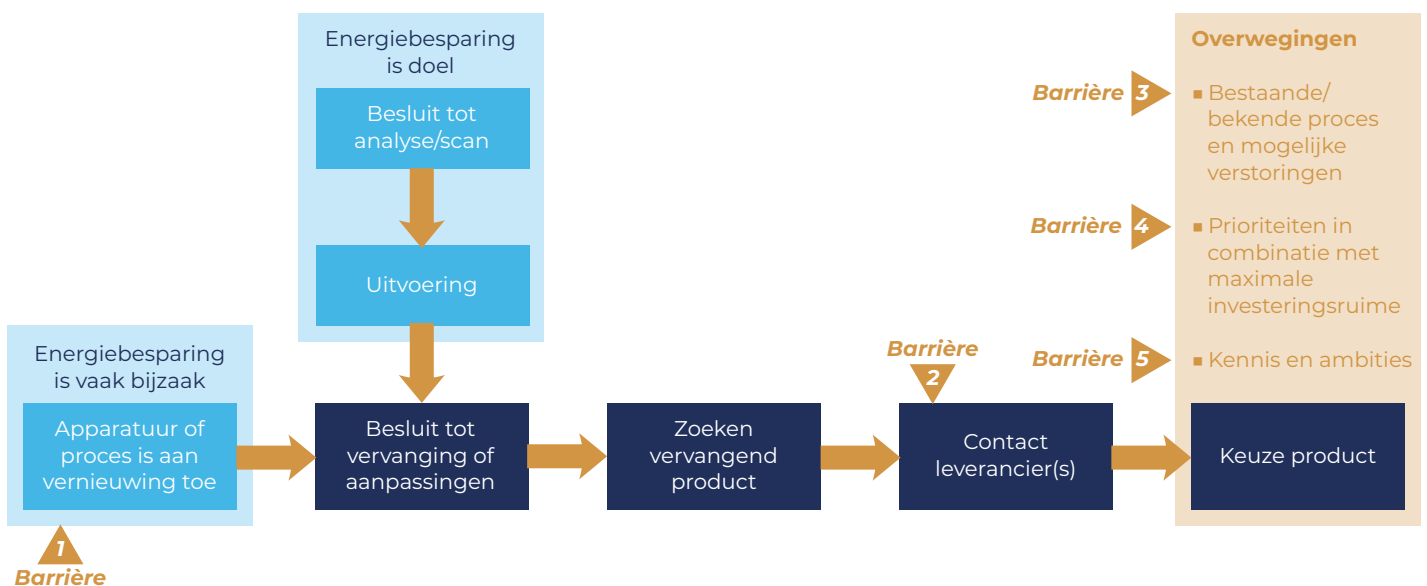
Energiebesparing is doel

Besluit tot analyse/scan

Uitvoering

Overwegingen

Barrière 3
Bestaande/ bekende proces en mogelijke verstoringen

Barrière 4
Prioriteiten in combinatie met maximale investeringsruime

Barrière 5
Kennis en ambities

Energiebesparing is vaak bijzaak

Apparatuur of proces is aan vernieuwing toe

Besluit tot vervanging of aanpassingen

Zoeken vervangend product

Barrière 2

Contact leverancier(s)

Keuze product

1
Barrière